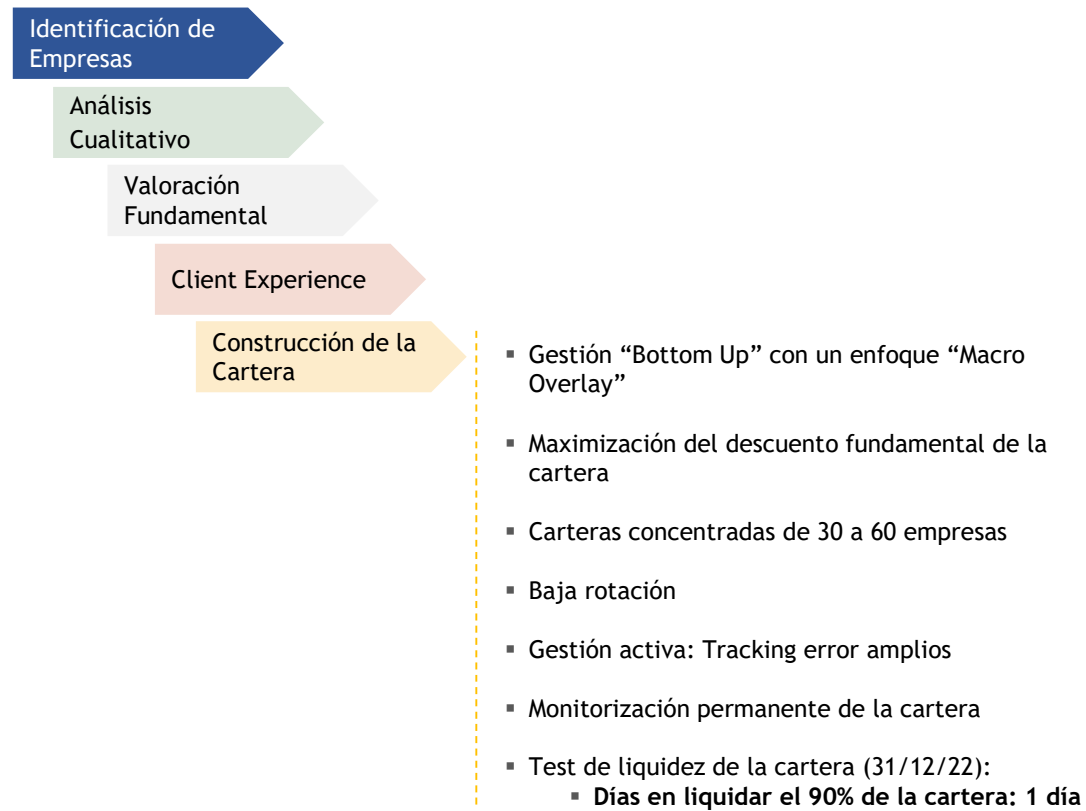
Identificación de Empresas

Análisis Cualitativo

Valoración Fundamental

Client Experience

Construcción de la Cartera

- Gestión “Bottom Up” con un enfoque “Macro Overlay”

- Maximización del descuento fundamental de la cartera

- Carteras concentradas de 30 a 60 empresas

- Baja rotación

- Gestión activa: Tracking error amplios

- Monitorización permanente de la cartera

- Test de liquidez de la cartera (31/12/22):
  - **Días en liquidar el 90% de la cartera: 1 día**